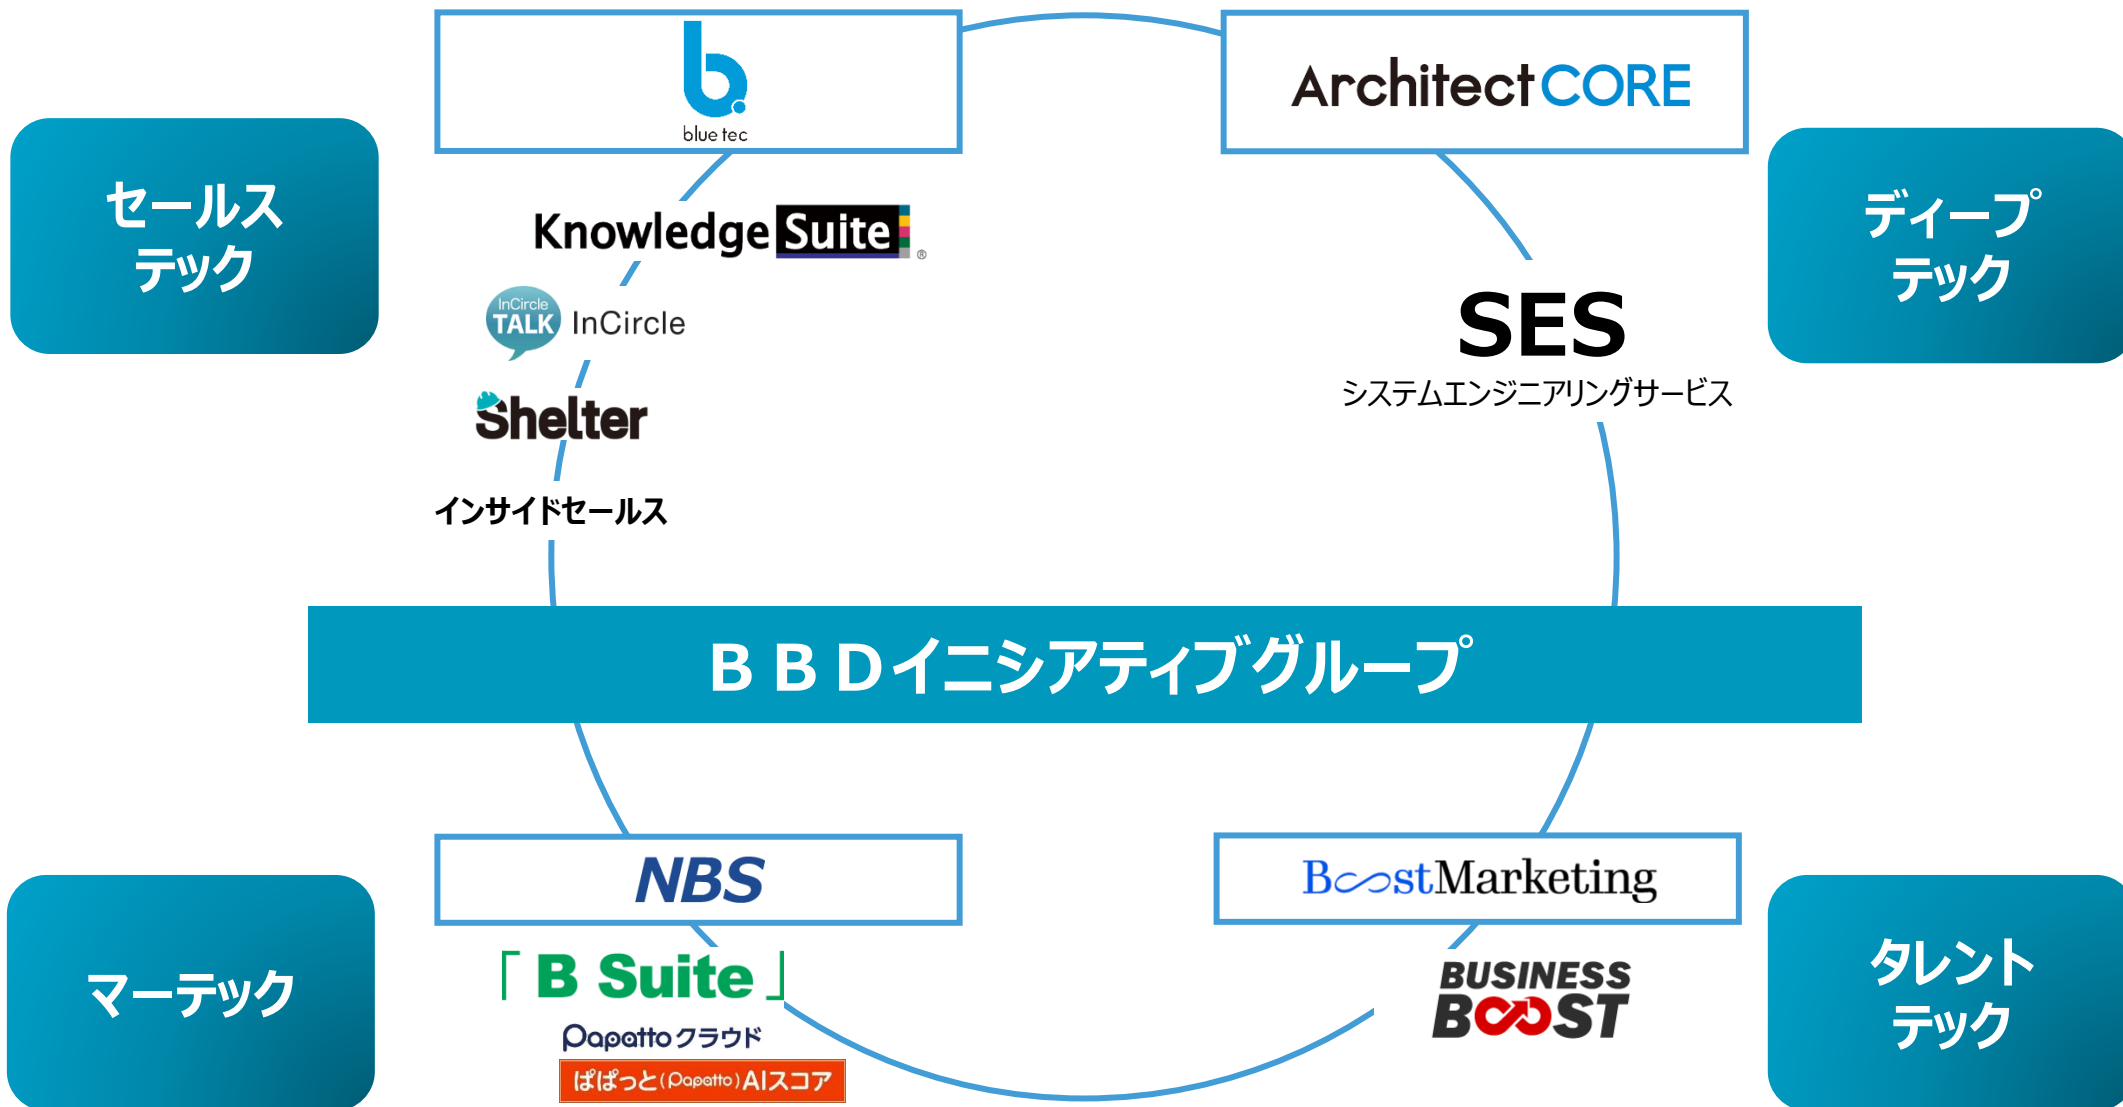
セールス
テック

b
blue tec

Architect CORE

ディープ
テック

Knowledge Suite

InCircle TALK InCircle

Shelter

インサイドセールス

SES
システムエンジニアリングサービス

ＢＢＤイニシアティブグループ

マーテック

NBS

「 B Suite 」

Papattoクラウド

ぱぱっと(Papatto)AIスコア

BoostMarketing

BUSINESS BOOST

タレント
テック